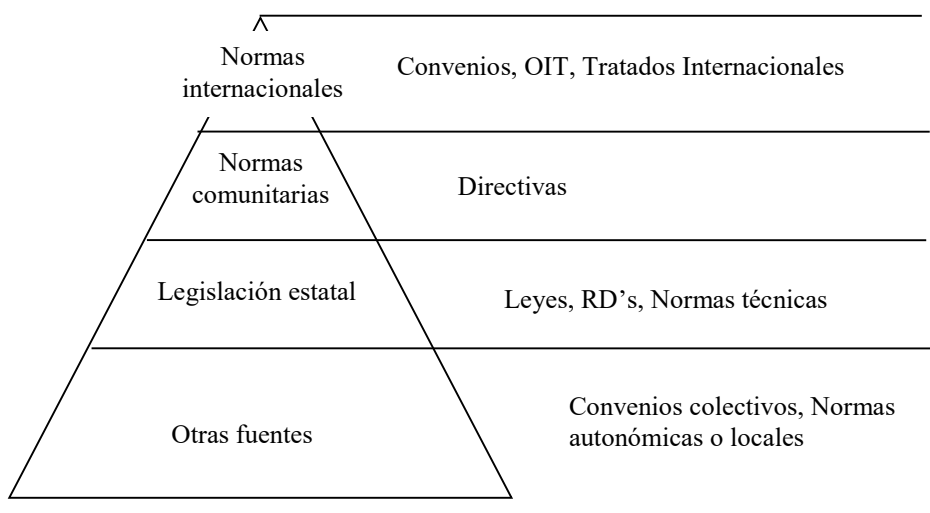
Normas internacionales

Convenios, OIT, Tratados Internacionales

Normas comunitarias

Directivas

Legislación estatal

Leyes, RD's, Normas técnicas

Otras fuentes

Convenios colectivos, Normas autonómicas o locales